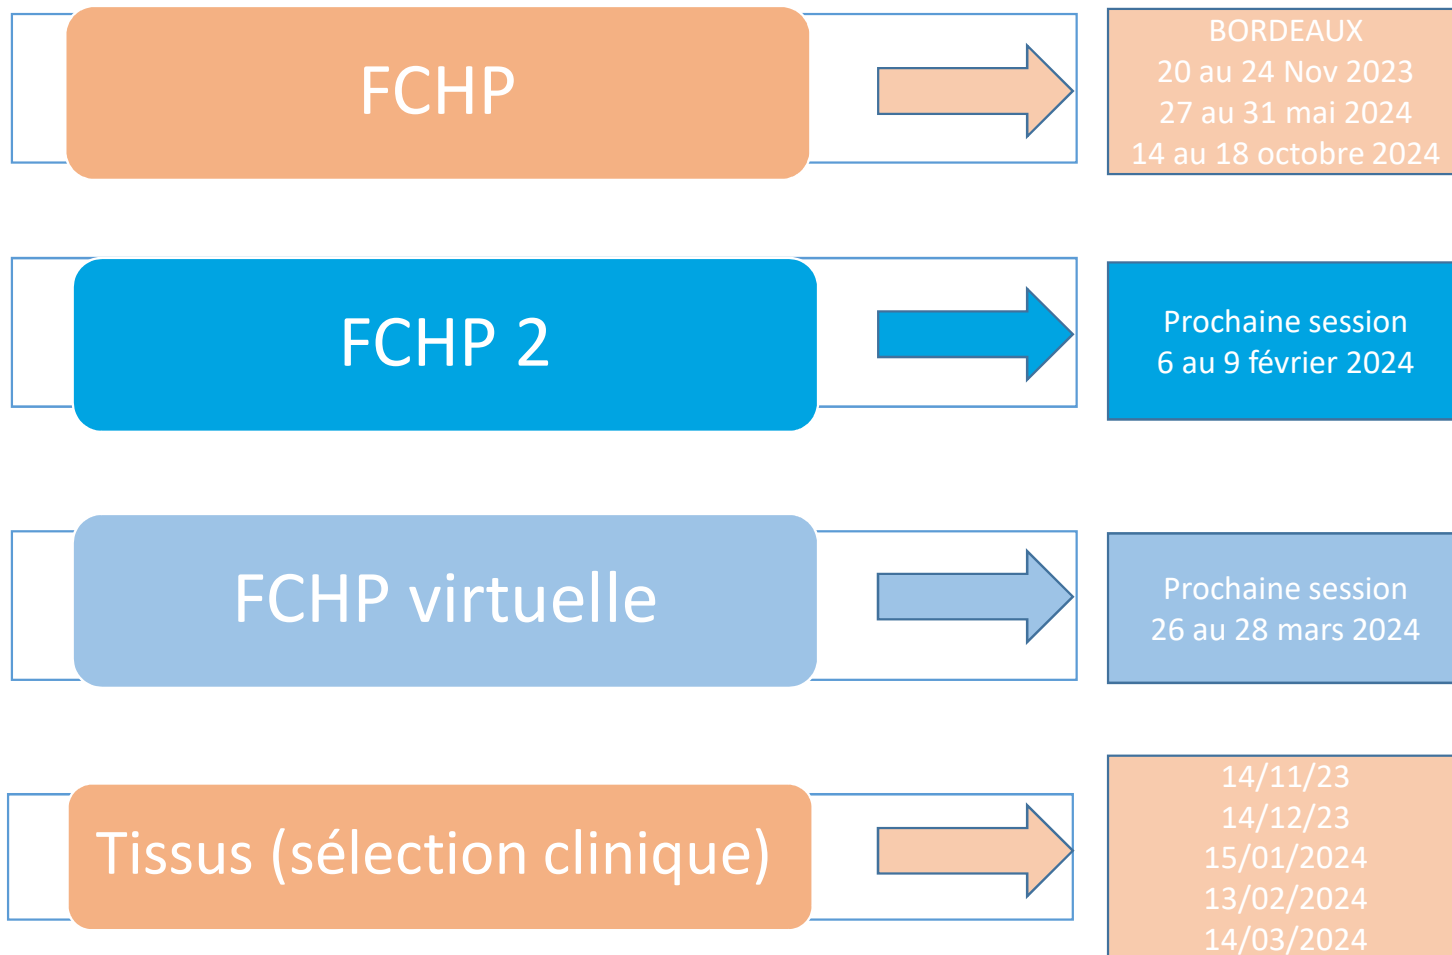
FCHP

BORDEAUX
20 au 24 Nov 2023
27 au 31 mai 2024
14 au 18 octobre 2024

FCHP 2

Prochaine session
6 au 9 février 2024

FCHP virtuelle

Prochaine session
26 au 28 mars 2024

Tissus (sélection clinique)

14/11/23
14/12/23
15/01/2024
13/02/2024
14/03/2024